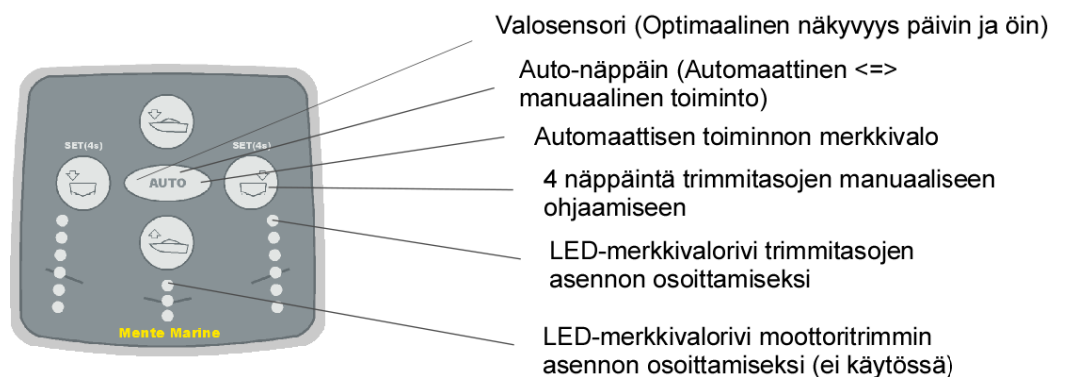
SET(4s)

SET(4s)

AUTO

Mente Marine

Valosensori (Optimaalinen näkyvyys päivin ja öin)

Auto-näppäin (Automaattinen <=> manuaalinen toiminto)

Automaattisen toiminnon merkkivalo

4 näppäintä trimmitasojen manuaaliseen ohjaamiseen

LED-merkkivalorivi trimmitasojen asennon osoittamiseksi

LED-merkkivalorivi moottoritrimmin asennon osoittamiseksi (ei käytössä)